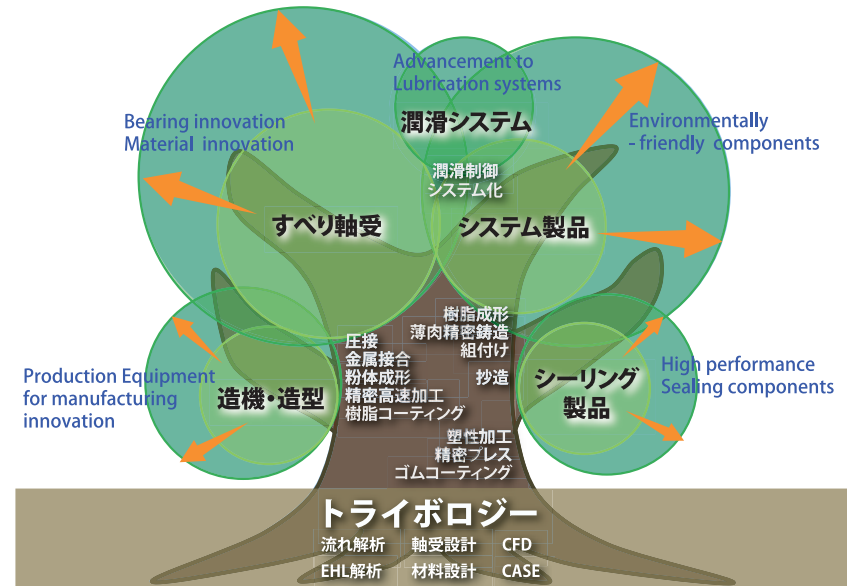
Advancement to Lubrication systems

潤滑システム

Bearing innovation
Material innovation

Environmentally
- friendly components

潤滑制御
システム化

すべり軸受

システム製品

樹脂成形
薄肉精密鋳造
組付け

圧接
金属接合
粉体成形
精密高速加工
樹脂コーティング

抄造

Production Equipment for manufacturing innovation

造機・造型

シーリング
製品

High performance
Sealing components

塑性加工
精密プレス
ゴムコーティング

トライボロジー

流れ解析　軸受設計　CFD
EHL解析　材料設計　CASE